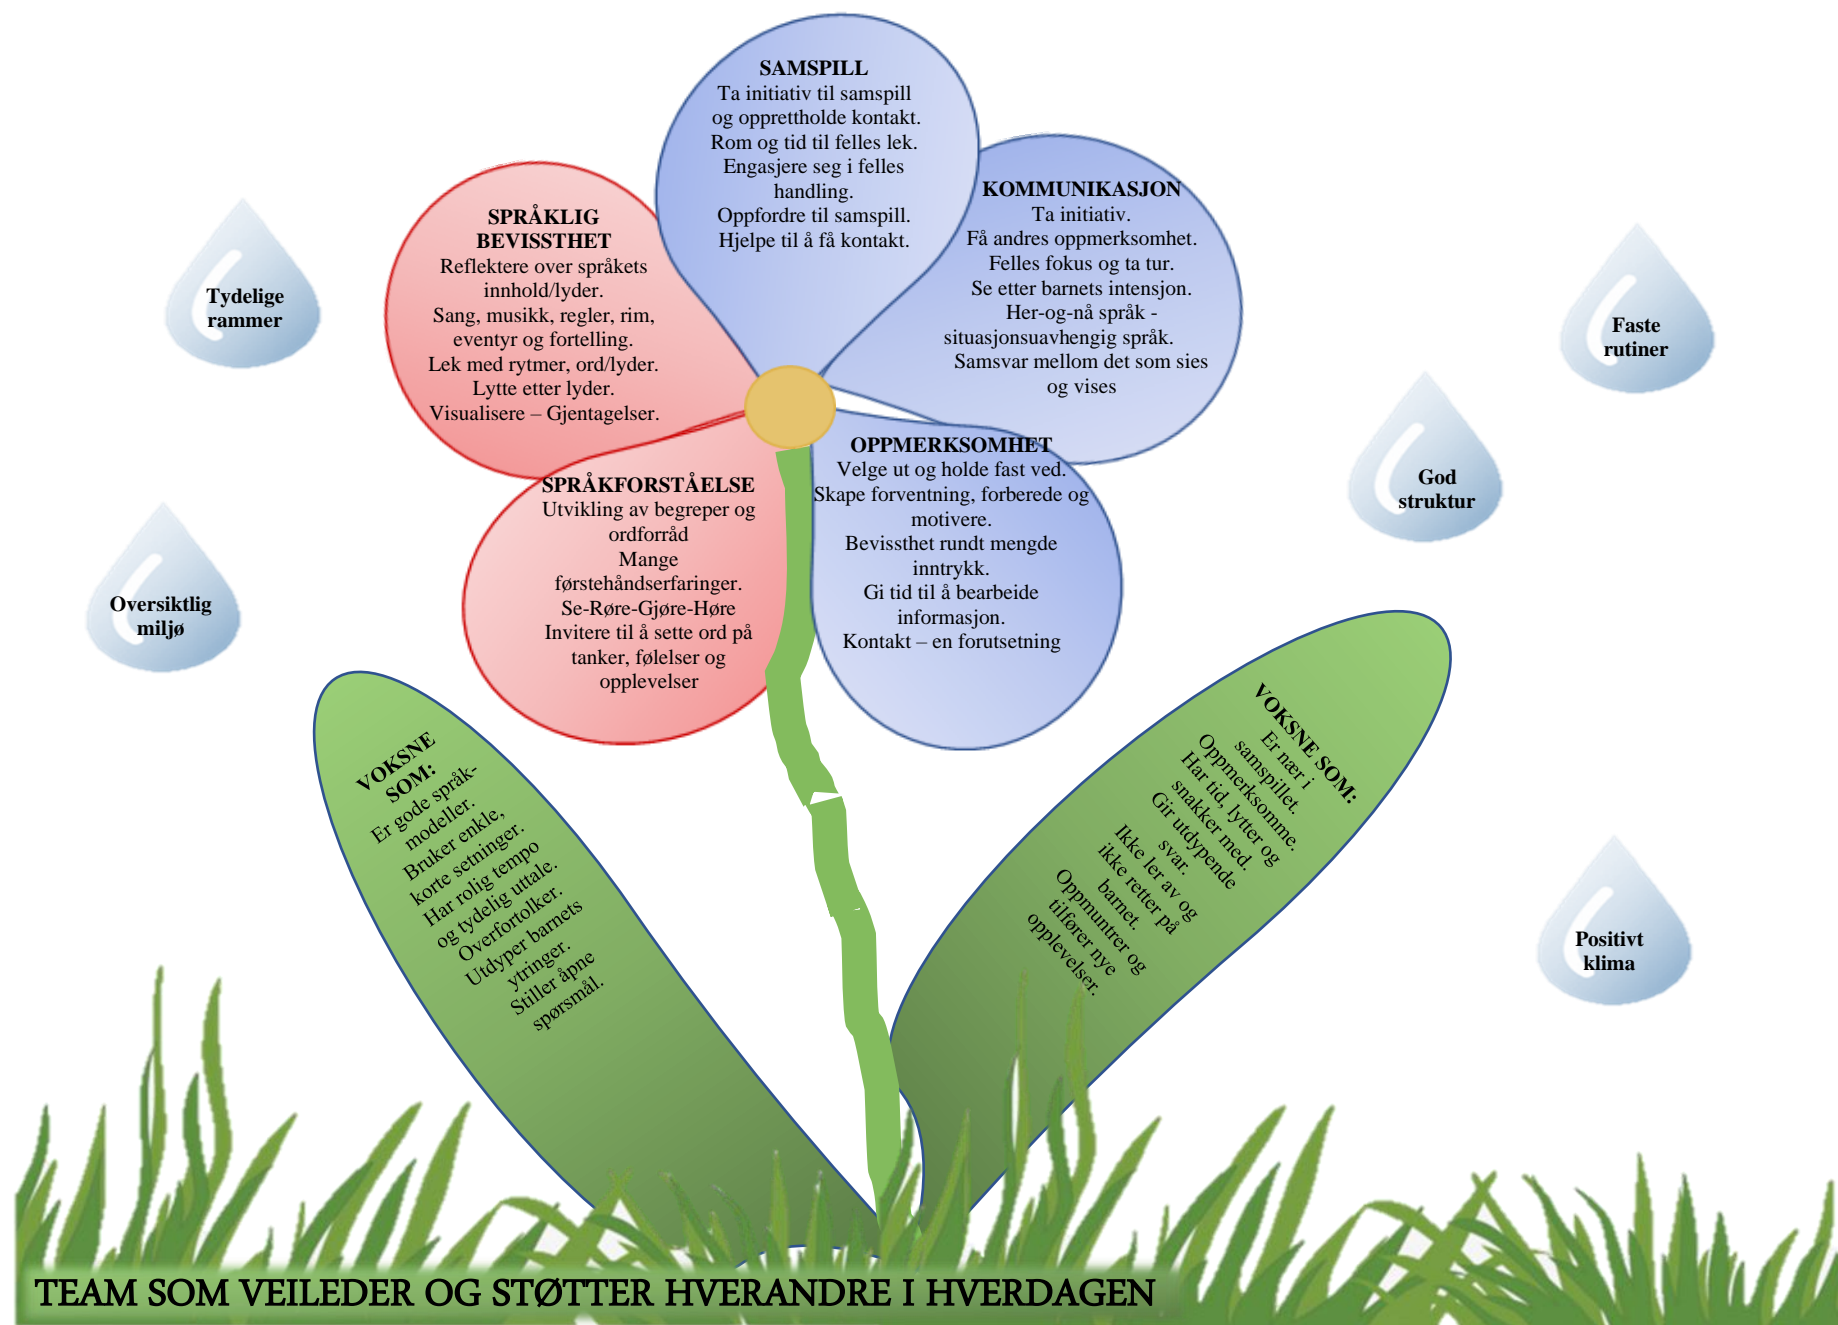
SAMSPILL
Ta initiativ til samspill og opprettholde kontakt. Rom og tid til felles lek. Engasjere seg i felles handling. Oppfordre til samspill. Hjelpe til å få kontakt.

SPRÅKLIG BEVISSTHET
Reflektere over språkets innhold/lyder. Sang, musikk, regler, rim, eventyr og fortelling. Lek med rytmer, ord/lyder. Lytte etter lyder. Visualisere – Gjentagelser.

KOMMUNIKASJON
Ta initiativ. Få andres oppmerksomhet. Felles fokus og ta tur. Se etter barnets intensjon. Her-og-nå språk - situasjonsuavhengig språk. Samsvar mellom det som sies og vises

Tydelige rammer

Faste rutiner

OPPMERKSOMHET
Velge ut og holde fast ved. Skape forventning, forberede og motivere. Bevissthet rundt mengde inntrykk. Gi tid til å bearbeide informasjon. Kontakt – en forutsetning

SPRÅKFORSTÅELSE
Utvikling av begreper og ordforråd
Mange førstehåndserfaringer.
Se-Røre-Gjøre-Høre
Invitere til å sette ord på tanker, følelser og opplevelser

God struktur

Oversiktlig miljø

VOKSNE SOM:
Er gode språkmodeller. Bruker enkle, korte setninger. Har rolig tempo og tydelig uttale. Overfortolker. Utdyper barnets ytringer. Stiller åpne spørsmål.

VOKSNE SOM:
Er nær i samspillet. Oppmerksomme. Har tid, lytter og snakker med. Gir utdypende svar. Ikke ler av og ikke retter på barnet. Oppmuntrer og tilfører nye opplevelser.

Positivt klima

TEAM SOM VEILEDER OG STØTTER HVERANDRE I HVERDAGEN